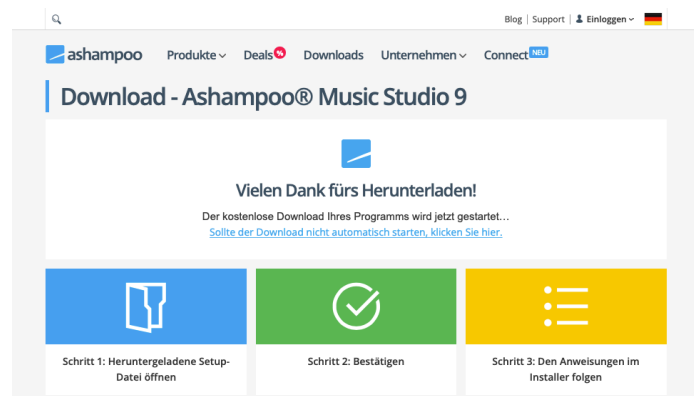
Blog | Support | Einloggen

ashampoo Produkte Deals % Downloads Unternehmen Connect NEU

Download - Ashampoo® Music Studio 9

Vielen Dank fürs Herunterladen!

Der kostenlose Download Ihres Programms wird jetzt gestartet…

Sollte der Download nicht automatisch starten, klicken Sie hier.

Schritt 1: Heruntergeladene Setup-Datei öffnen

Schritt 2: Bestätigen

Schritt 3: Den Anweisungen im Installer folgen